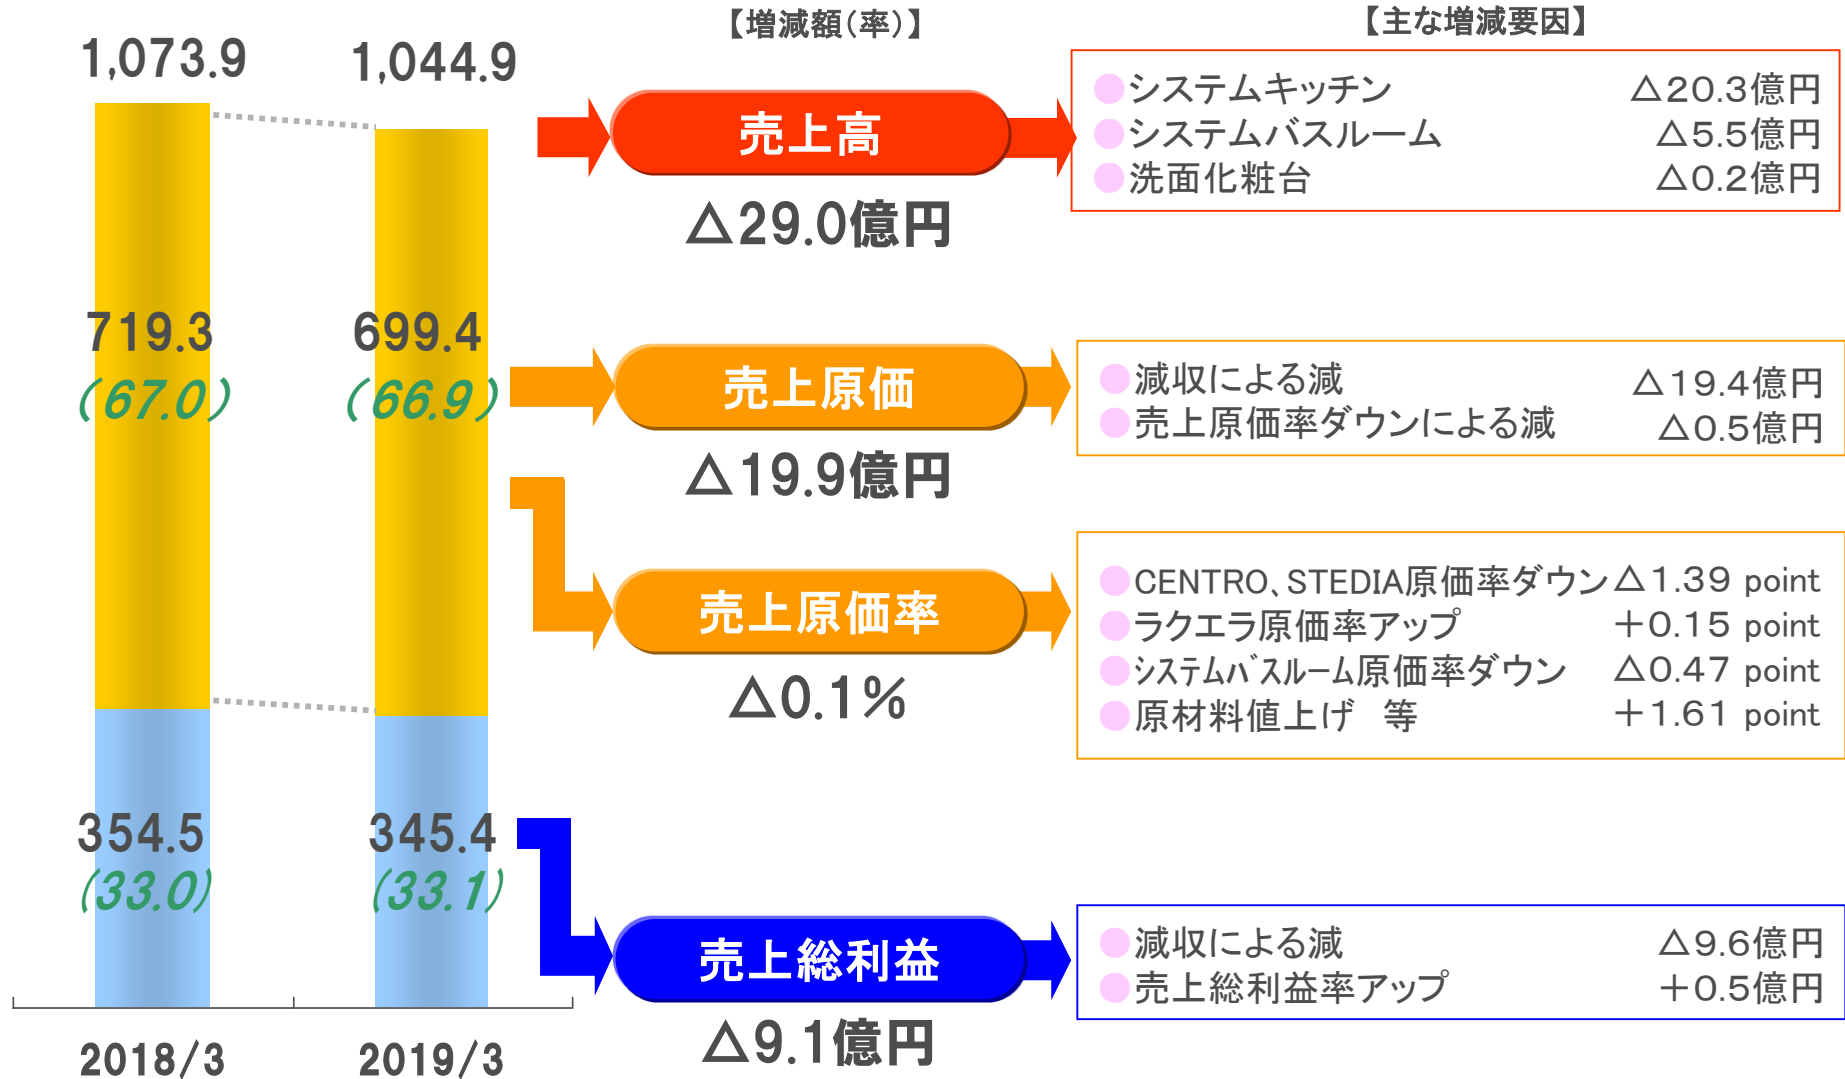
1,073.9

1,044.9

719.3
(67.0)

699.4
(66.9)

354.5
(33.0)

345.4
(33.1)

2018/3

2019/3

【増減額(率)】

売上高
△29.0億円

売上原価
△19.9億円

売上原価率
△0.1%

売上総利益
△9.1億円

【主な増減要因】

| | |
|---|---|
| システムキッチン | △20.3億円 |
| システムバスルーム | △5.5億円 |
| 洗面化粧台 | △0.2億円 |

| | |
|---|---|
| 減収による減 | △19.4億円 |
| 売上原価率ダウンによる減 | △0.5億円 |

| | |
|---|---|
| CENTRO、STEDIA原価率ダウン | △1.39 point |
| ラクエラ原価率アップ | +0.15 point |
| システムバスルーム原価率ダウン | △0.47 point |
| 原材料値上げ　等 | +1.61 point |

| | |
|---|---|
| 減収による減 | △9.6億円 |
| 売上総利益率アップ | +0.5億円 |